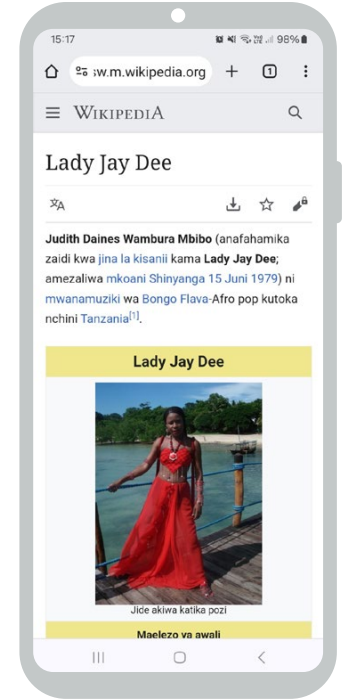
15:17

98%

sw.m.wikipedia.org

1

Wikipedia

Lady Jay Dee

Judith Daines Wambura Mbibo (anafahamika zaidi kwa jina la kisanii kama Lady Jay Dee; amezaliwa mkoani Shinyanga 15 Juni 1979) ni mwanamuziki wa Bongo Flava-Afro pop kutoka nchini Tanzania[1].

Lady Jay Dee

Jide akiwa katika pozi

Maelezo ya awali